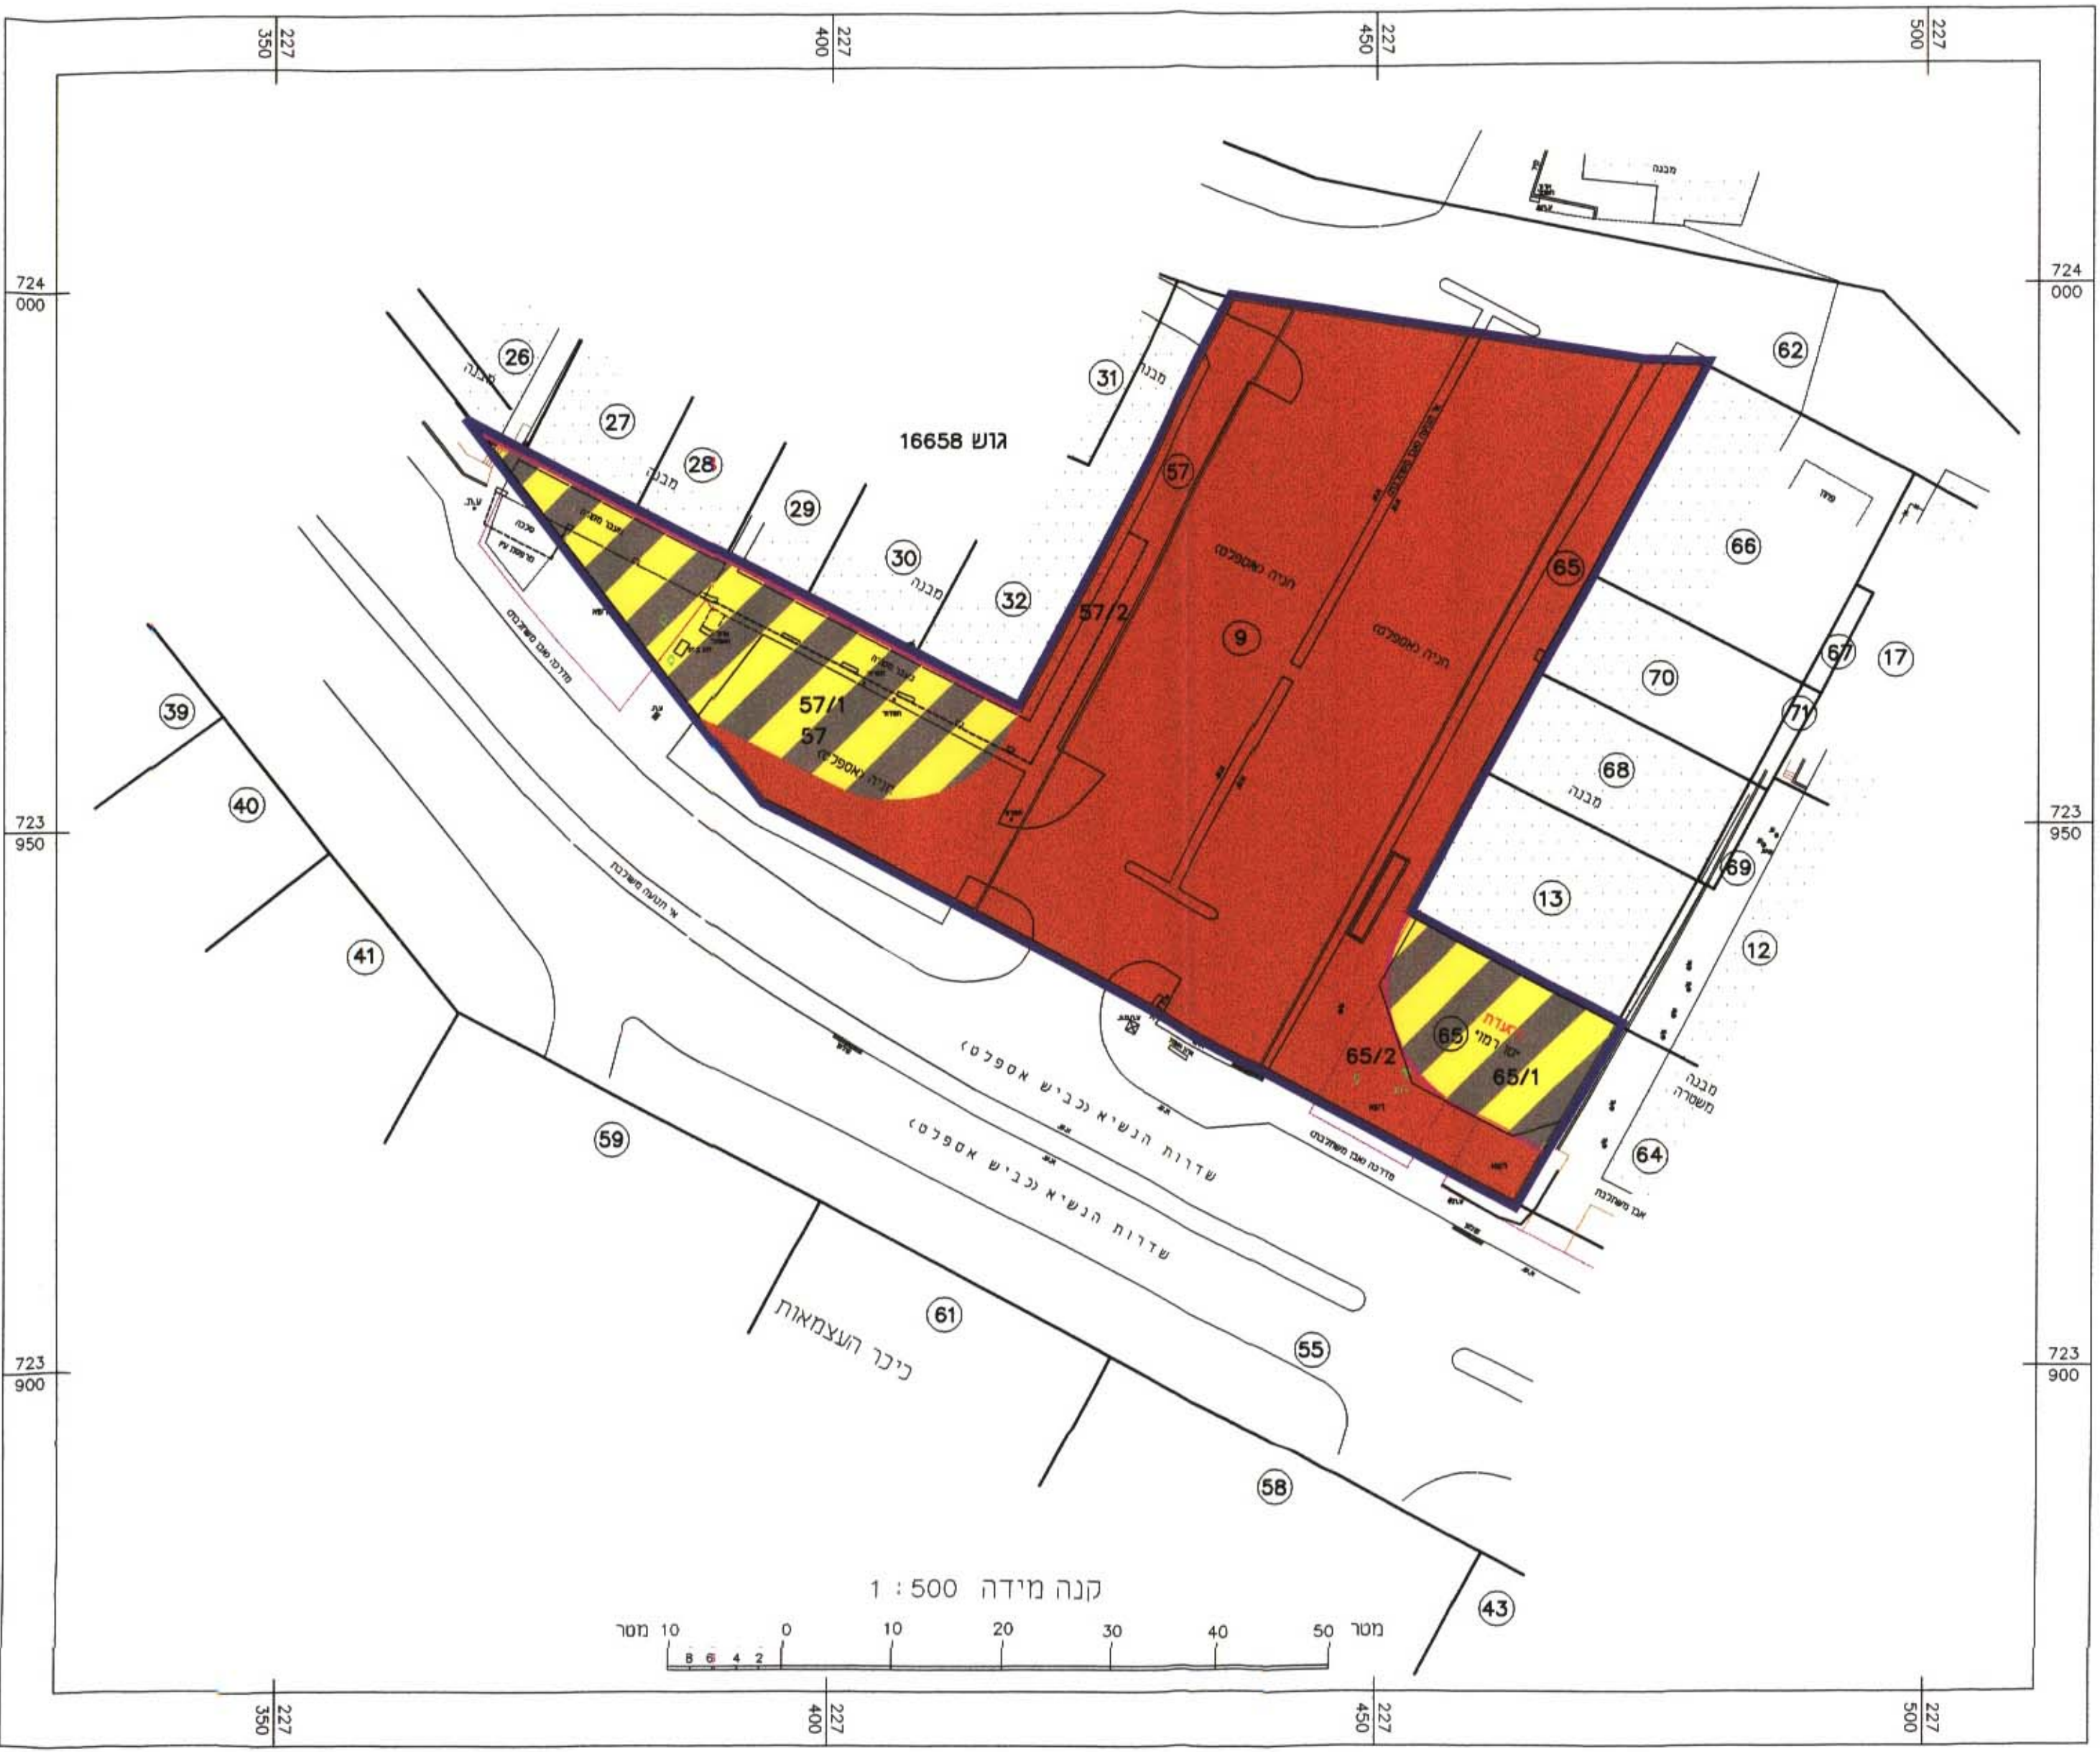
227
350
227
400
227
450
227
500

724
000
724
000

723
950
723
950

723
900
723
900

גוש 16658

26
מבנה
27
28
מבנה
29
30
מבנה
31
מבנה
32
57
57/2
9
חניה (אספלט)
חניה (אספלט)
65
62
66
67
17
70
71
68
מבנה
69
13
12
57/1
57
חניה (אספלט)
39
40
41
59
61
55
58
43
64
65
65/2
65/1
מבנה
משטרה
שדרות הנשיא (כביש אספלט)
שדרות הנשיא (כביש אספלט)
כיכר העצמאות
מדרכה (אבן משתלבת)
אבן משתלבת

קנה מידה 1 : 500
מטר 10 8 6 4 2 0 10 20 30 40 50 מטר

227
350
227
400
227
450
227
500